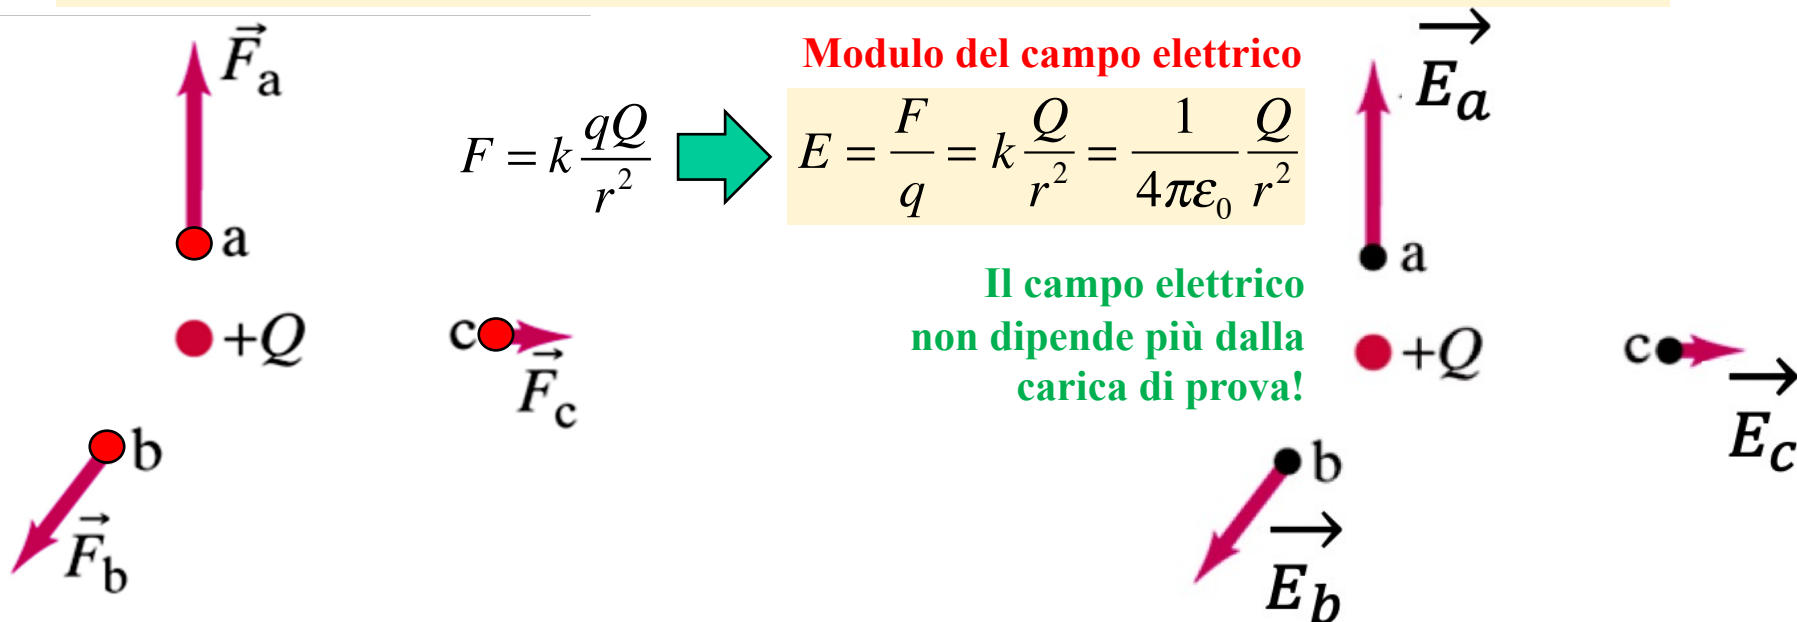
$\vec{F}_a$

a

$+Q$

c

$\vec{F}_c$

b

$\vec{F}_b$

Modulo del campo elettrico

$F = k\frac{qQ}{r^2}$

$E = \frac{F}{q} = k\frac{Q}{r^2} = \frac{1}{4\pi\varepsilon_0}\frac{Q}{r^2}$

Il campo elettrico non dipende più dalla carica di prova!

$\overrightarrow{E_a}$

a

$+Q$

c

$\overrightarrow{E_c}$

b

$\overrightarrow{E_b}$